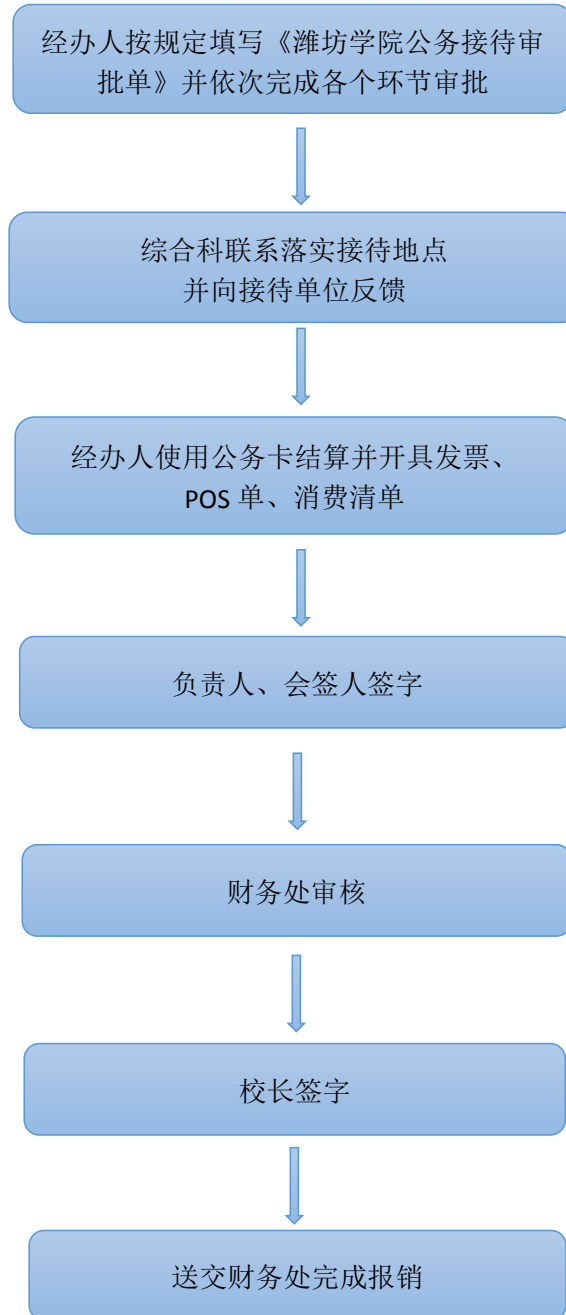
经办人按规定填写《潍坊学院公务接待审批单》并依次完成各个环节审批

综合科联系落实接待地点并向接待单位反馈

经办人使用公务卡结算并开具发票、POS 单、消费清单

负责人、会签人签字

财务处审核

校长签字

送交财务处完成报销